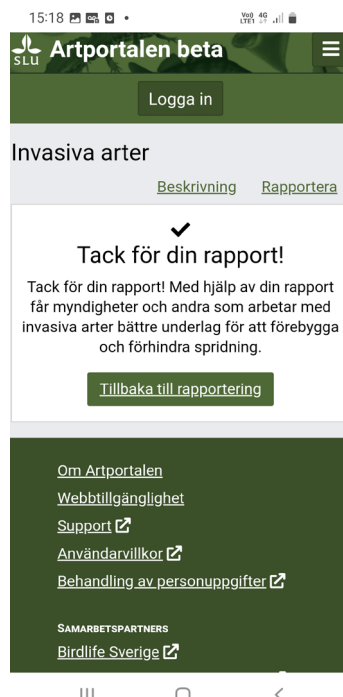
15:18

Vo) 4G LTE1

SLU Artportalen beta

Logga in

Invasiva arter

Beskrivning Rapportera

✔
Tack för din rapport!

Tack för din rapport! Med hjälp av din rapport får myndigheter och andra som arbetar med invasiva arter bättre underlag för att förebygga och förhindra spridning.

Tillbaka till rapportering

Om Artportalen
Webbtillgänglighet
Support
Användarvillkor
Behandling av personuppgifter

SAMARBETSPARTNERS
Birdlife Sverige